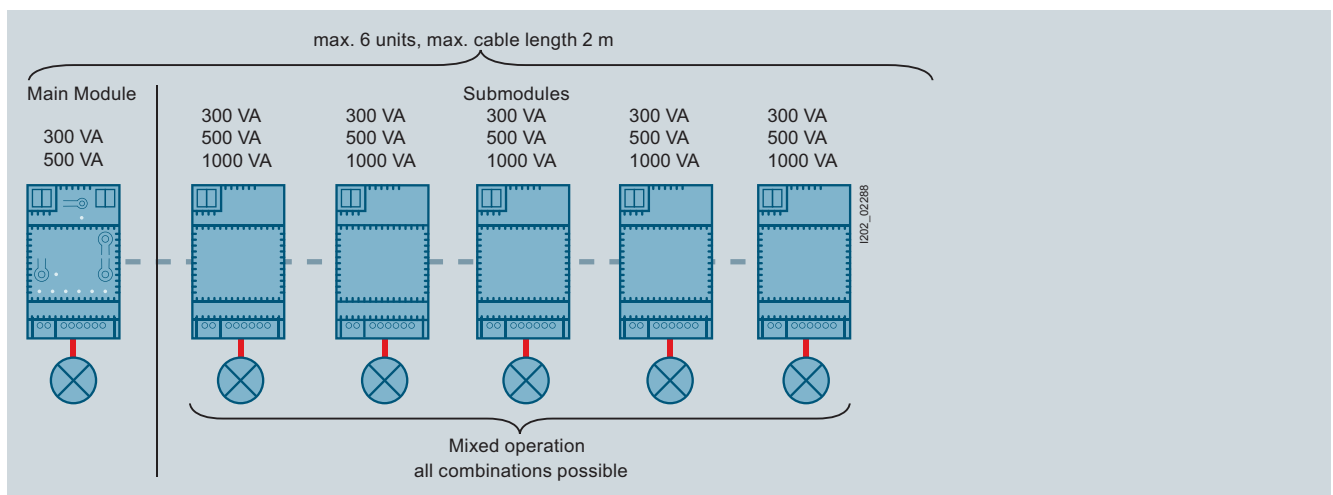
max. 6 units, max. cable length 2 m

Main Module

300 VA
500 VA

Submodules

300 VA
500 VA
1000 VA

300 VA
500 VA
1000 VA

300 VA
500 VA
1000 VA

300 VA
500 VA
1000 VA

300 VA
500 VA
1000 VA

I202_02288

Mixed operation
all combinations possible